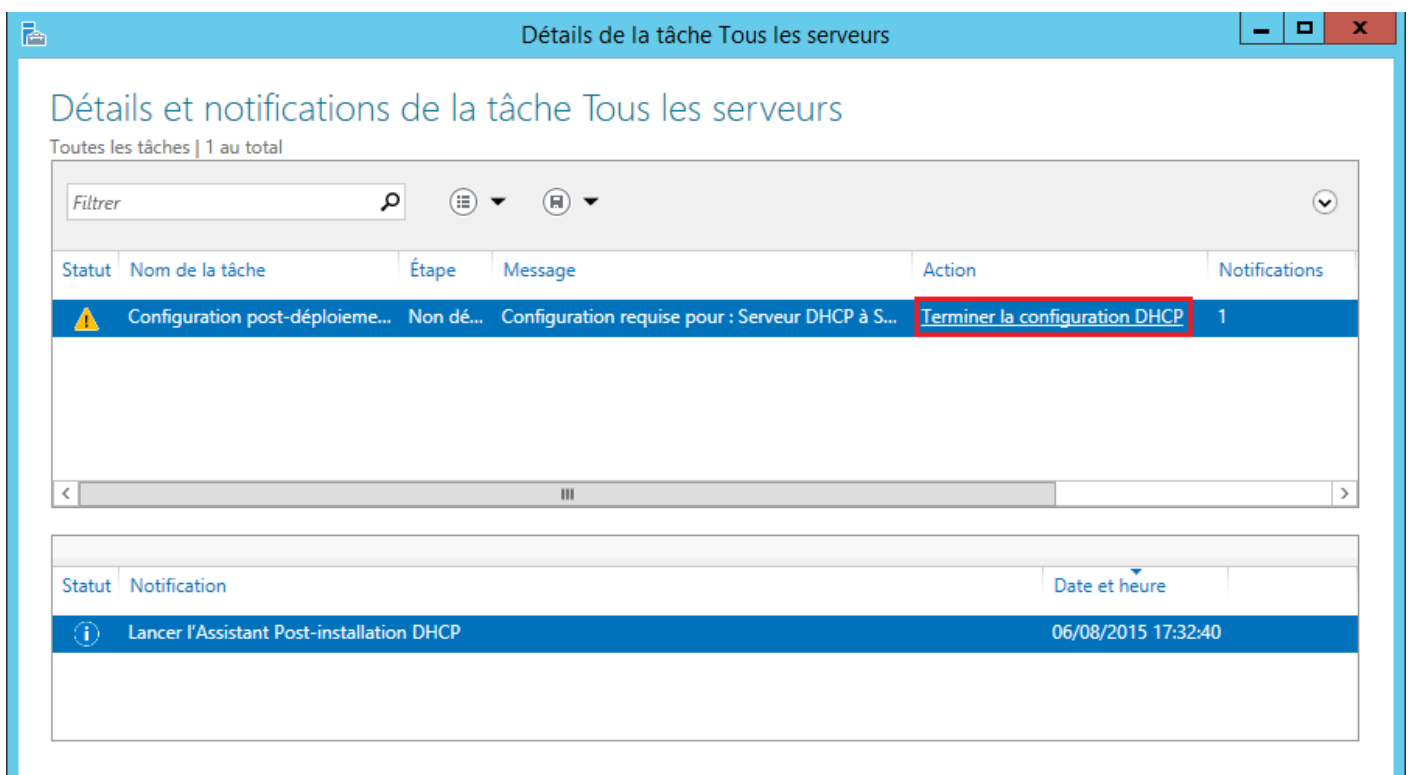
Détails de la tâche Tous les serveurs

Détails et notifications de la tâche Tous les serveurs

Toutes les tâches | 1 au total

Filtrer

| Statut | Nom de la tâche | Étape | Message | Action | Notifications |
|---|---|---|---|---|---|
| | Configuration post-déploieme... | Non dé... | Configuration requise pour : Serveur DHCP à S... | Terminer la configuration DHCP | 1 |

| Statut | Notification | Date et heure |
|---|---|---|
| | Lancer l'Assistant Post-installation DHCP | 06/08/2015 17:32:40 |